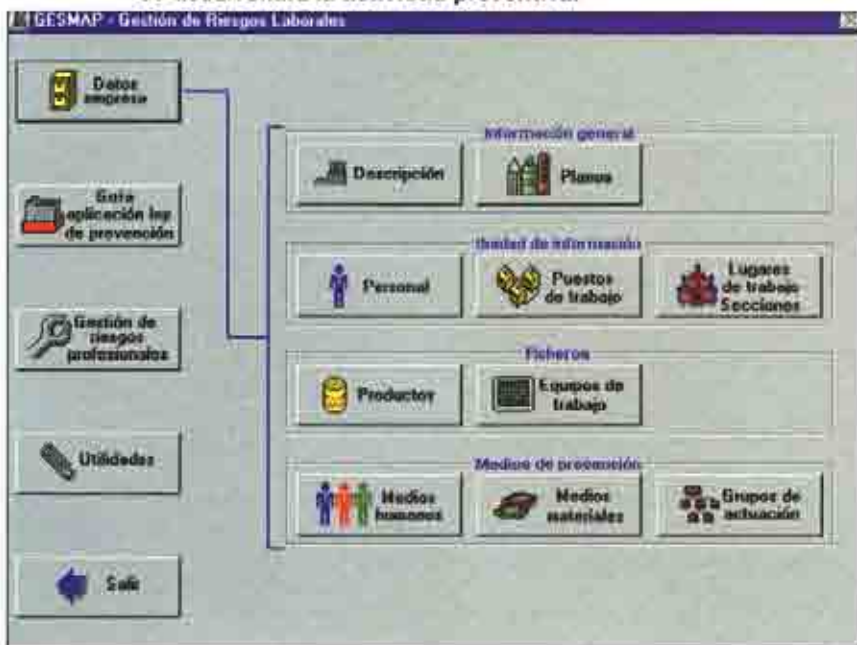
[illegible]

GESMAP - Gestión de Riesgos Laborales

Datos empresa

Guía aplicación ley de prevención

Gestión de riesgos profesionales

Utilidades

Salir

Información general

Descripción

Planos

Unidad de información

Personal

Puestos de trabajo

Lugares de trabajo Secciones

Ficheros

Productos

Equipos de trabajo

Medios de prevención

Medios humanos

Medios materiales

Grupos de actuación